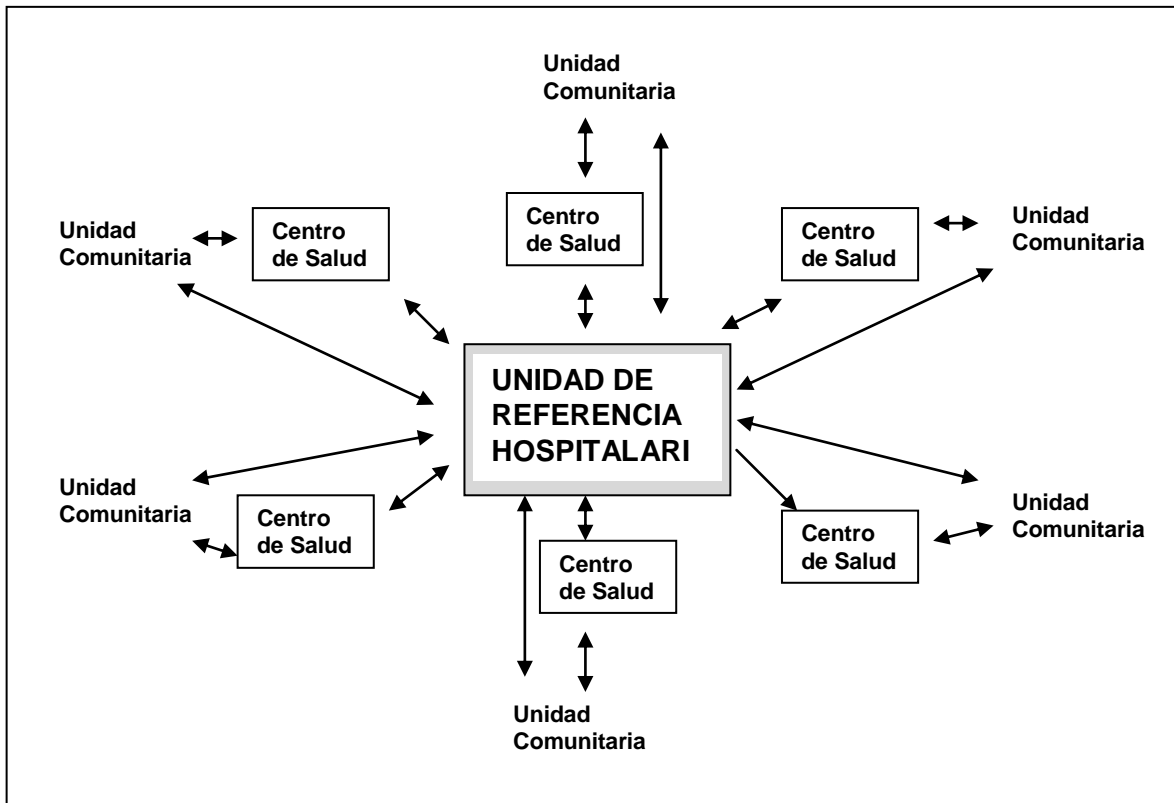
Unidad Comunitaria

Unidad Comunitaria

Centro de Salud

Centro de Salud

Centro de Salud

Unidad Comunitaria

UNIDAD DE REFERENCIA HOSPITALARI

Unidad Comunitaria

Centro de Salud

Unidad Comunitaria

Centro de Salud

Centro de Salud

Unidad Comunitaria